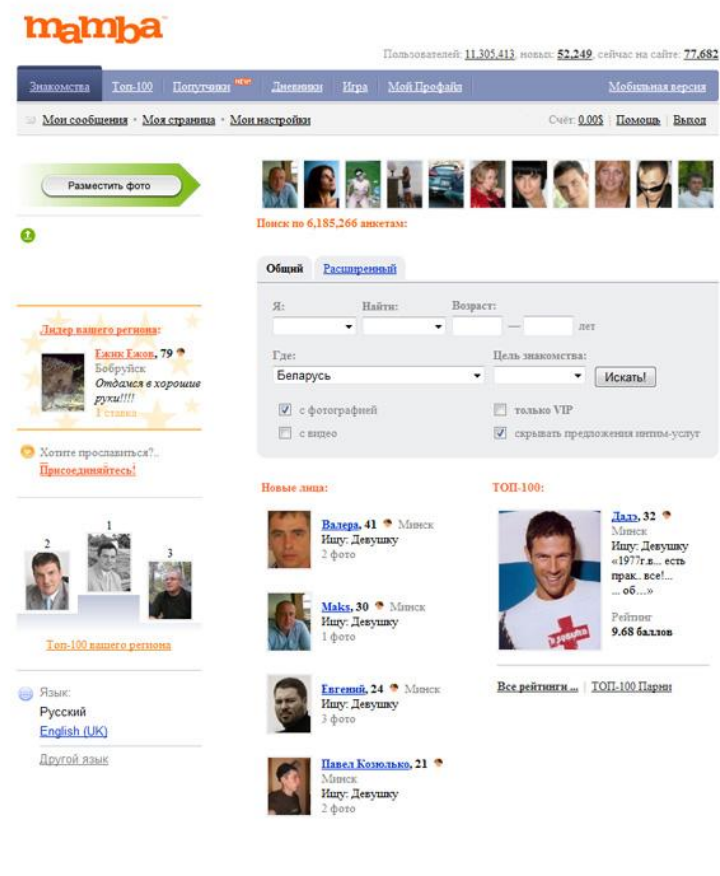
mamba

Пользователей: 11,305,413, новых: 52,249, сейчас на сайте: 77,682

Знакомства | Топ-100 | Попутчики NEW | Дневники | Игра | Мой Профайл | Мобильная версия

Мои сообщения • Моя страница • Мои настройки

Счёт: 0.00$ | Помощь | Выход

Разместить фото

Поиск по 6,185,266 анкетам:

Общий | Расширенный

Я:
Найти:
Возраст:
— лет

Где:
Беларусь
Цель знакомства:
Искать!

с фотографией
с видео
только VIP
скрывать предложения интим-услуг

Лидер вашего региона:
Ежик Ежов, 79
Бобруйск
Отдамся в хорошие руки!!!!
1 ставка

Хотите прославиться?..
Присоединяйтесь!

2
1
3

Топ-100 вашего региона

Язык:
Русский
English (UK)
Другой язык

Новые лица:

Валера, 41 Минск
Ищу: Девушку
2 фото

Maks, 30 Минск
Ищу: Девушку
1 фото

Евгений, 24 Минск
Ищу: Девушку
3 фото

Павел Козолько, 21
Минск
Ищу: Девушку
2 фото

ТОП-100:

Дадэ, 32
Минск
Ищу: Девушку
«1977г.в... есть прак.. все!... ... об....»
Рейтинг
9.68 баллов

Все рейтинги ... | ТОП-100 Парни